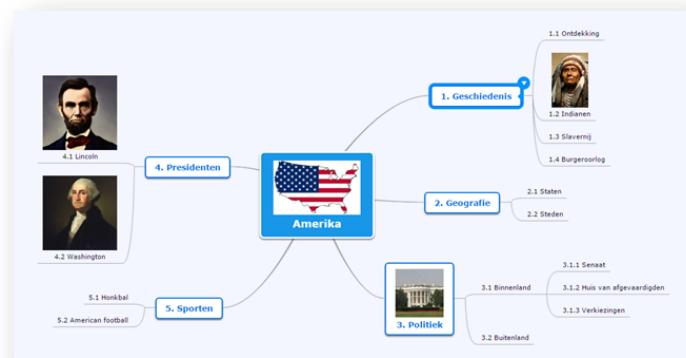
Amerika

1. Geschiedenis
1.1 Ontdekking
1.2 Indianen
1.3 Slavernij
1.4 Burgeroorlog

2. Geografie
2.1 Staten
2.2 Steden

3. Politiek
3.1 Binnenland
3.1.1 Senaat
3.1.2 Huis van afgevaardigden
3.1.3 Verkiezingen
3.2 Buitenland

4. Presidenten
4.1 Lincoln
4.2 Washington

5. Sporten
5.1 Honkbal
5.2 American football